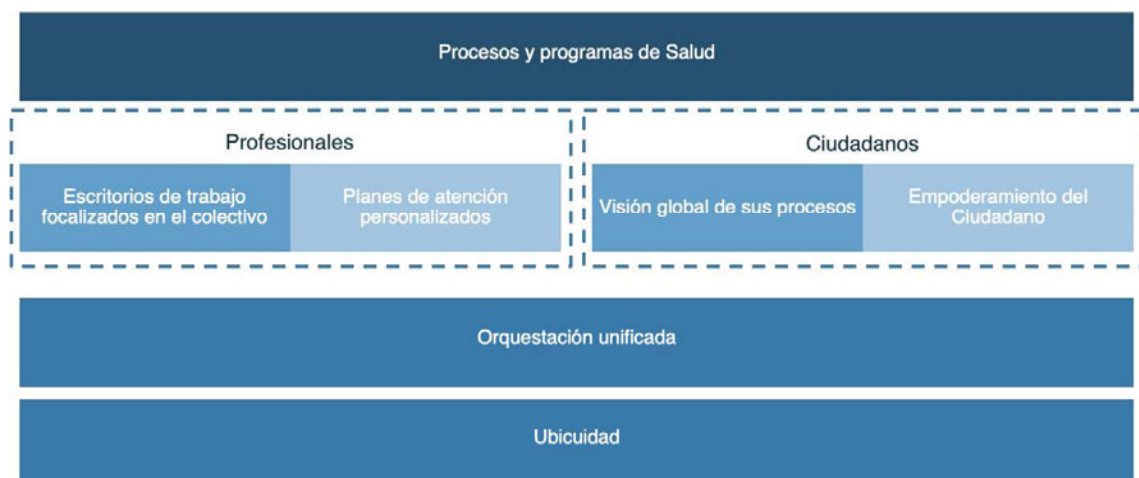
Procesos y programas de Salud

Profesionales

Escritorios de trabajo focalizados en el colectivo

Planes de atención personalizados

Ciudadanos

Visión global de sus procesos

Empoderamiento del Ciudadano

Orquestación unificada

Ubicuidad